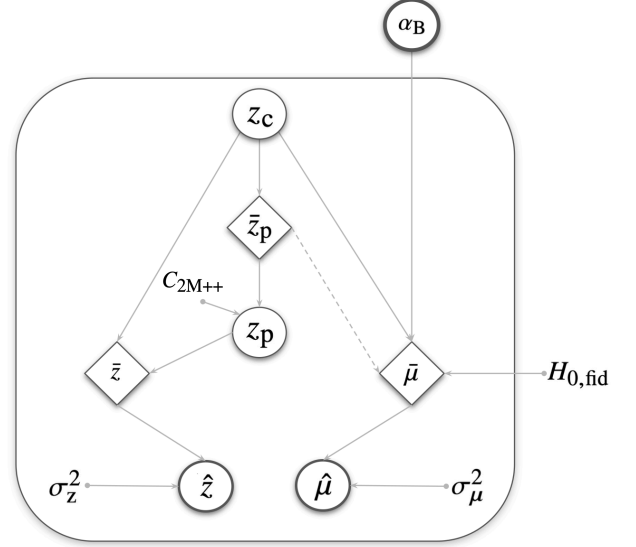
$\alpha_{\mathrm{B}}$

$z_{\mathrm{c}}$

$\bar{z}_{\mathrm{p}}$

$C_{\mathrm{2M++}}$

$z_{\mathrm{p}}$

$\bar{z}$

$\bar{\mu}$

$H_{0,\mathrm{fid}}$

$\sigma_{\mathrm{z}}^2$

$\hat{z}$

$\hat{\mu}$

$\sigma_{\mu}^2$